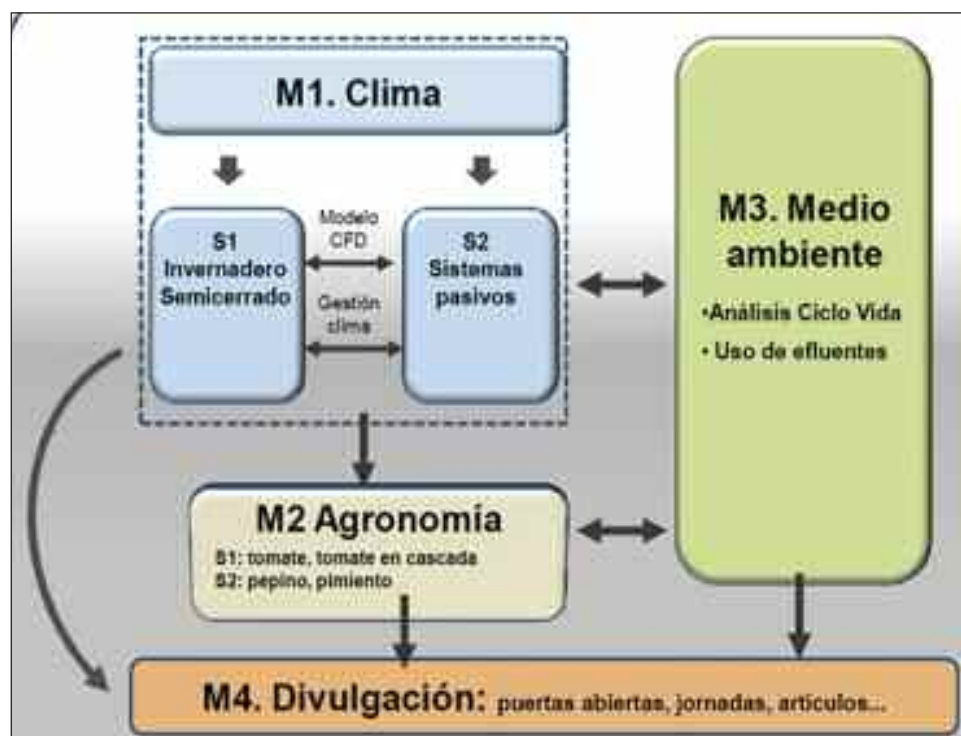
M1. Clima

S1
Invernadero
Semicerrado

Modelo
CFD

Gestión
clima

S2
Sistemas
pasivos

M3. Medio ambiente

•Análisis Ciclo Vida
• Uso de efluentes

M2 Agronomía
S1: tomate, tomate en cascada
S2: pepino, pimiento

M4. Divulgación: puertas abiertas, jornadas, artículos...